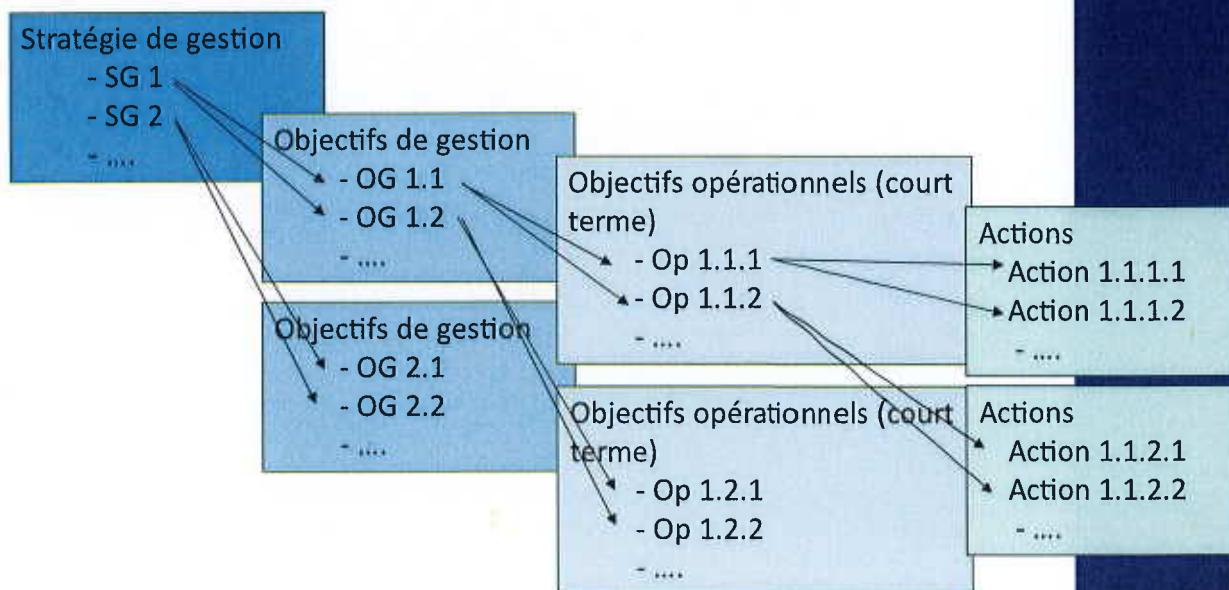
Stratégie de gestion
- SG 1
- SG 2
- ....

Objectifs de gestion
- OG 1.1
- OG 1.2
- ....

Objectifs de gestion
- OG 2.1
- OG 2.2
- ....

Objectifs opérationnels (court terme)
- Op 1.1.1
- Op 1.1.2
- ....

Objectifs opérationnels (court terme)
- Op 1.2.1
- Op 1.2.2
- ....

Actions
Action 1.1.1.1
Action 1.1.1.2
- ....

Actions
Action 1.1.2.1
Action 1.1.2.2
- ....